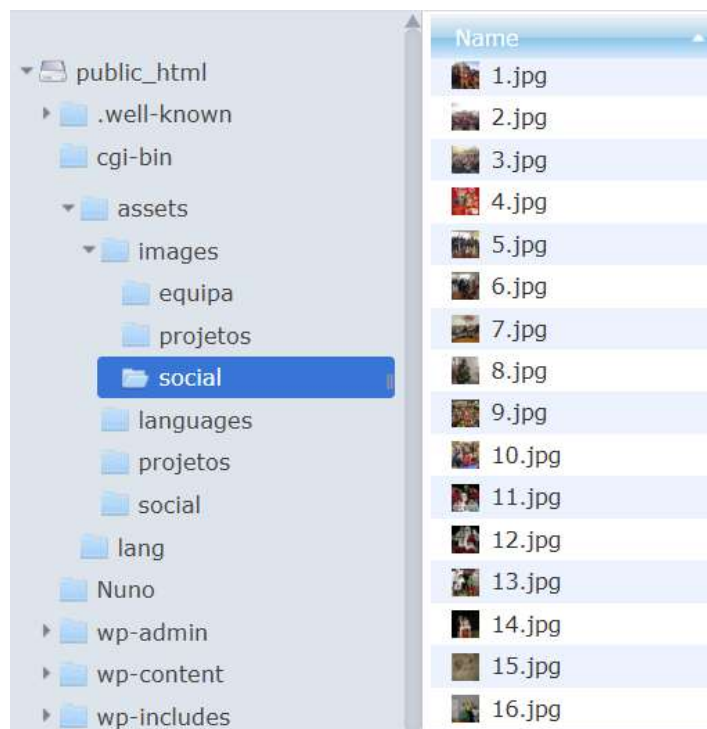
public_html
.well-known
cgi-bin
assets
images
equipa
projetos
social
languages
projetos
social
lang
Nuno
wp-admin
wp-content
wp-includes

Name
1.jpg
2.jpg
3.jpg
4.jpg
5.jpg
6.jpg
7.jpg
8.jpg
9.jpg
10.jpg
11.jpg
12.jpg
13.jpg
14.jpg
15.jpg
16.jpg